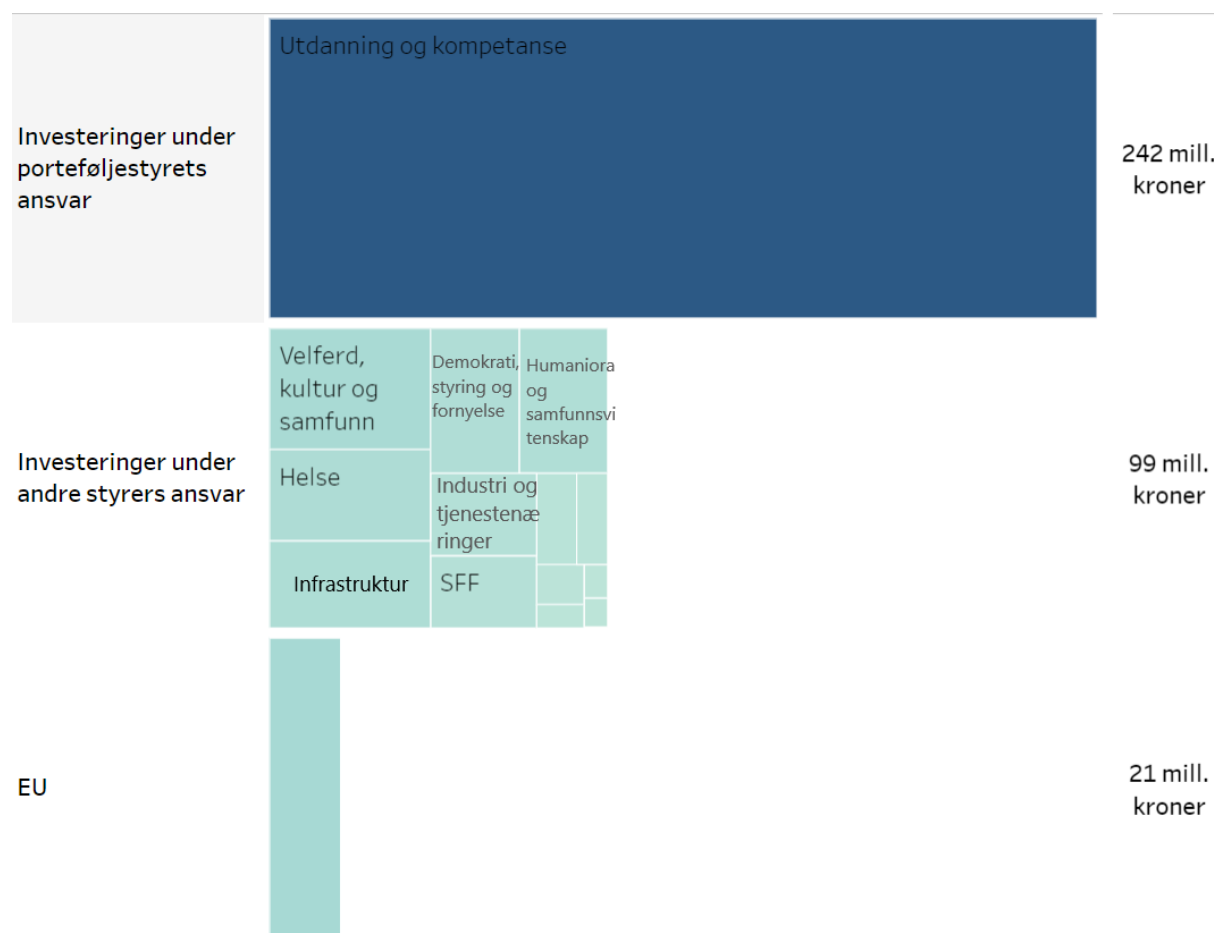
Investeringer under porteføljestyrets ansvar

Utdanning og kompetanse

242 mill. kroner

Investeringer under andre styrers ansvar

Velferd, kultur og samfunn

Demokrati, styring og fornyelse

Humaniora og samfunnsvitenskap

Helse

Industri og tjenestenæringer

Infrastruktur

SFF

99 mill. kroner

EU

21 mill. kroner